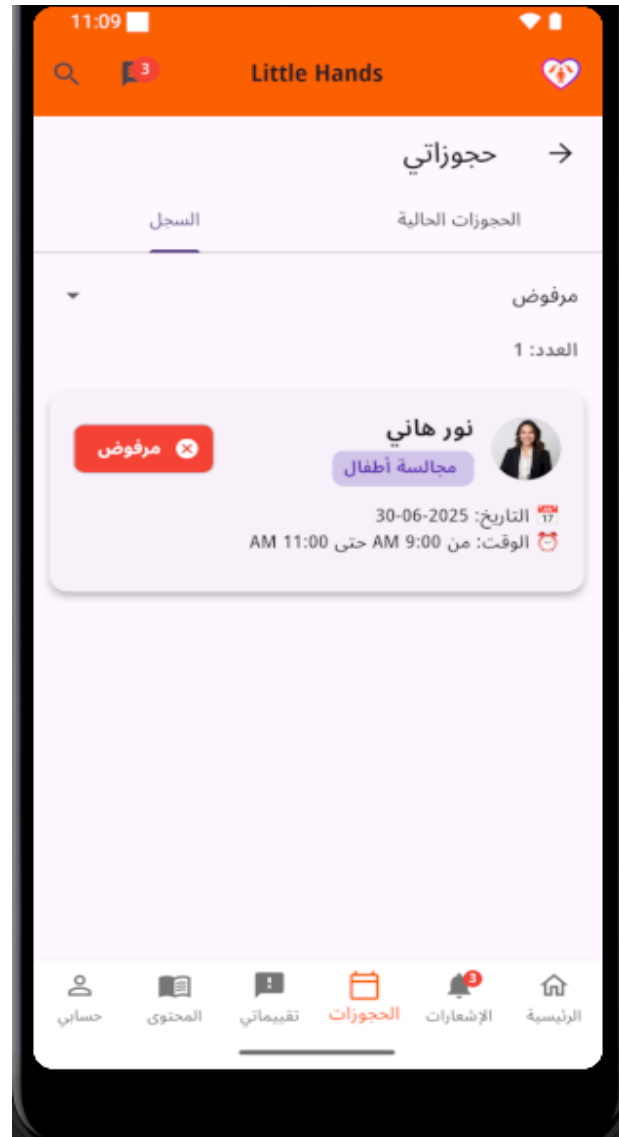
11:09

3 Little Hands

حجوزاتي

الحجوزات الحالية

السجل

مرفوض

العدد: 1

نور هاني

مجالسة أطفال

مرفوض

التاريخ: 30-06-2025

الوقت: من 9:00 AM حتى 11:00 AM

الرئيسية

3 الإشعارات

الحجوزات

تقييماتي

المحتوى

حسابي